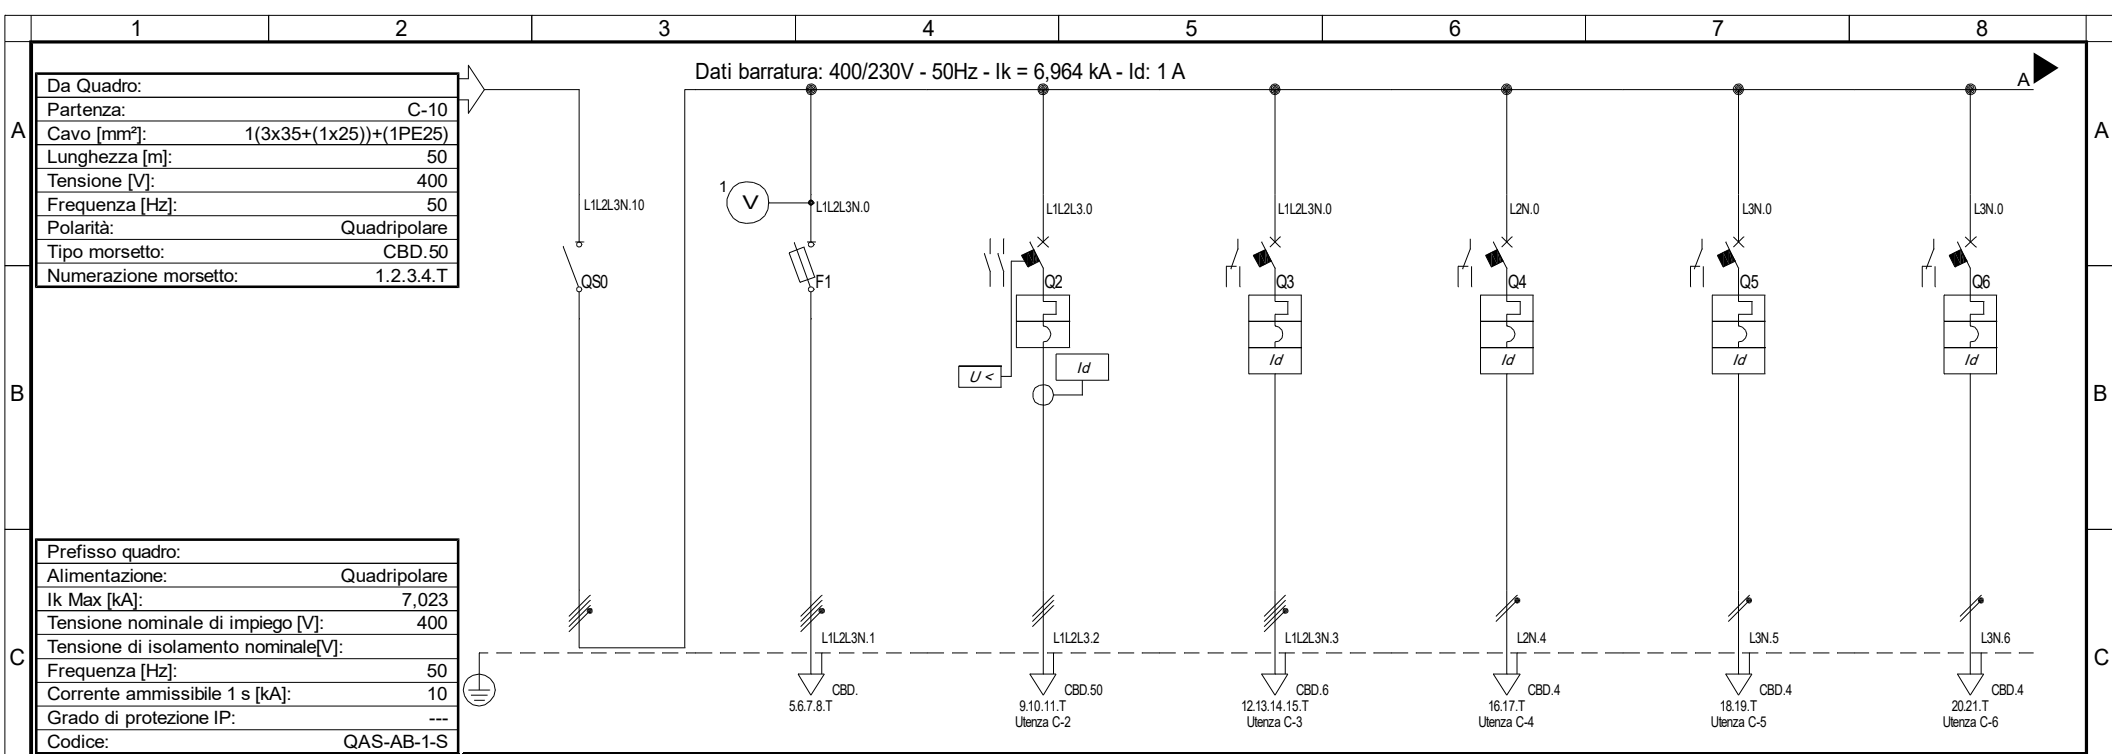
1 2 3 4 5 6 7 8

A

| Da Quadro: | |
|---|---|
| Partenza: | C-10 |
| Cavo [mm²]: | 1(3x35+(1x25))+(1PE25) |
| Lunghezza [m]: | 50 |
| Tensione [V]: | 400 |
| Frequenza [Hz]: | 50 |
| Polarità: | Quadripolare |
| Tipo morsetto: | CBD.50 |
| Numerazione morsetto: | 1.2.3.4.T |

Dati barratura: 400/230V - 50Hz - Ik = 6,964 kA - Id: 1 A

A

L1L2L3N.10

1 V

L1L2L3N.0

L1L2L3.0

L1L2L3N.0

L2N.0

L3N.0

L3N.0

QS0

F1

Q2

Q3

Q4

Q5

Q6

B

U <

Id

Id

Id

Id

Id

C

| Prefisso quadro: | |
|---|---|
| Alimentazione: | Quadripolare |
| Ik Max [kA]: | 7,023 |
| Tensione nominale di impiego [V]: | 400 |
| Tensione di isolamento nominale[V]: | |
| Frequenza [Hz]: | 50 |
| Corrente ammissibile 1 s [kA]: | 10 |
| Grado di protezione IP: | --- |
| Codice: | QAS-AB-1-S |

L1L2L3N.1
CBD.
5.6.7.8.T

L1L2L3.2
CBD.50
9.10.11.T
Utenza C-2

L1L2L3N.3
CBD.6
12.13.14.15.T
Utenza C-3

L2N.4
CBD.4
16.17.T
Utenza C-4

L3N.5
CBD.4
18.19.T
Utenza C-5

L3N.6
CBD.4
20.21.T
Utenza C-6